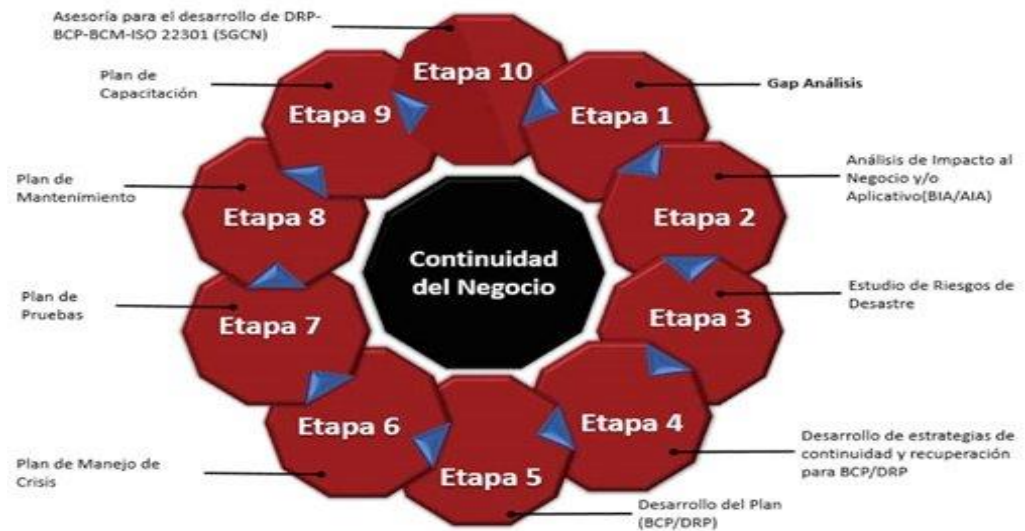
Asesoría para el desarrollo de DRP-BCP-BCM-ISO 22301 (SGCN)

Etapa 10

Plan de Capacitación

Etapa 9

Gap Análisis

Etapa 1

Plan de Mantenimiento

Etapa 8

Análisis de Impacto al Negocio y/o Aplicativo(BIA/AIA)

Etapa 2

Continuidad del Negocio

Plan de Pruebas

Etapa 7

Estudio de Riesgos de Desastre

Etapa 3

Etapa 6

Etapa 4

Desarrollo de estrategias de continuidad y recuperación para BCP/DRP

Plan de Manejo de Crisis

Etapa 5

Desarrollo del Plan (BCP/DRP)